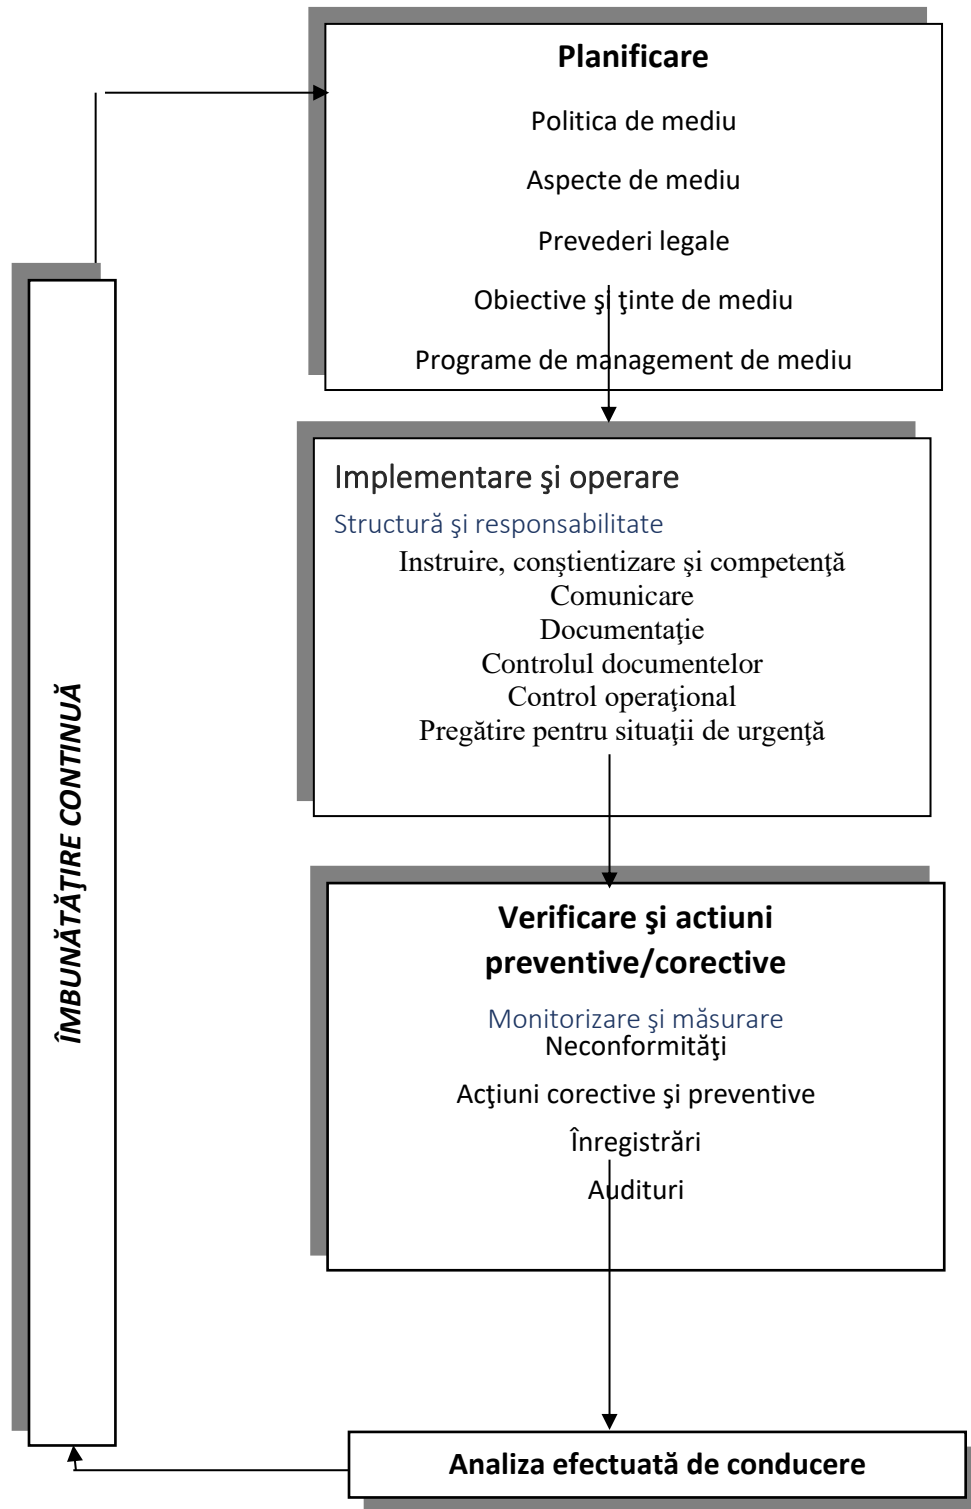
ÎMBUNĂTĂŢIRE CONTINUĂ

Planificare

Politica de mediu

Aspecte de mediu

Prevederi legale

Obiective şi ţinte de mediu

Programe de management de mediu

Implementare şi operare

Structură şi responsabilitate

Instruire, conştientizare şi competenţă
Comunicare
Documentaţie
Controlul documentelor
Control operaţional
Pregătire pentru situaţii de urgenţă

Verificare şi actiuni preventive/corective

Monitorizare şi măsurare
Neconformităţi

Acţiuni corective şi preventive

Înregistrări

Audituri

Analiza efectuată de conducere